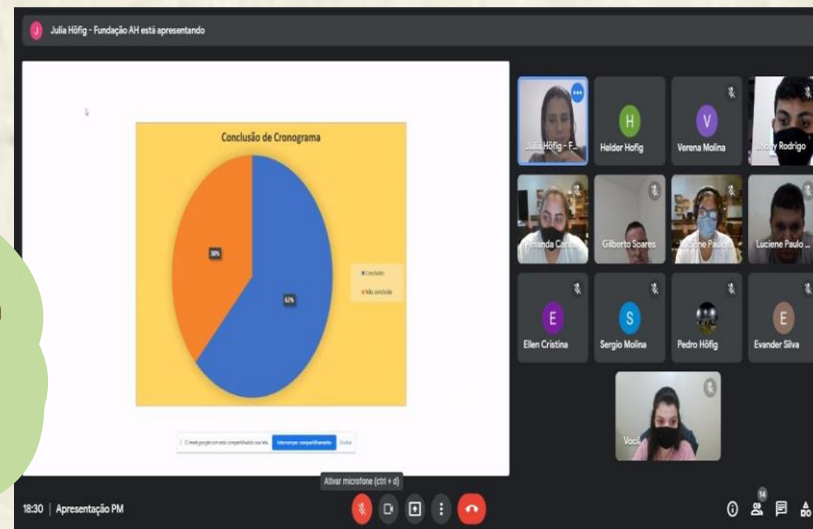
Julia Höfig - Fundação AH está apresentando

Conclusão de Cronograma

38%

62%

Concluído
Não concluído

meet.google.com está compartilhando sua tela. Interromper compartilhamento Ocultar

Julia Höfig - F...
H
Helder Hofig
V
Verena Molina
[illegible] Rodrigo
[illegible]nanda Car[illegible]
Gilberto Soares
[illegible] Paulo
Luciene Paulo ...
E
Ellen Cristina
S
Sergio Molina
Pedro Höfig
E
Evander Silva
Você

Ativar microfone (ctrl + d)

18:30 | Apresentação PM

14